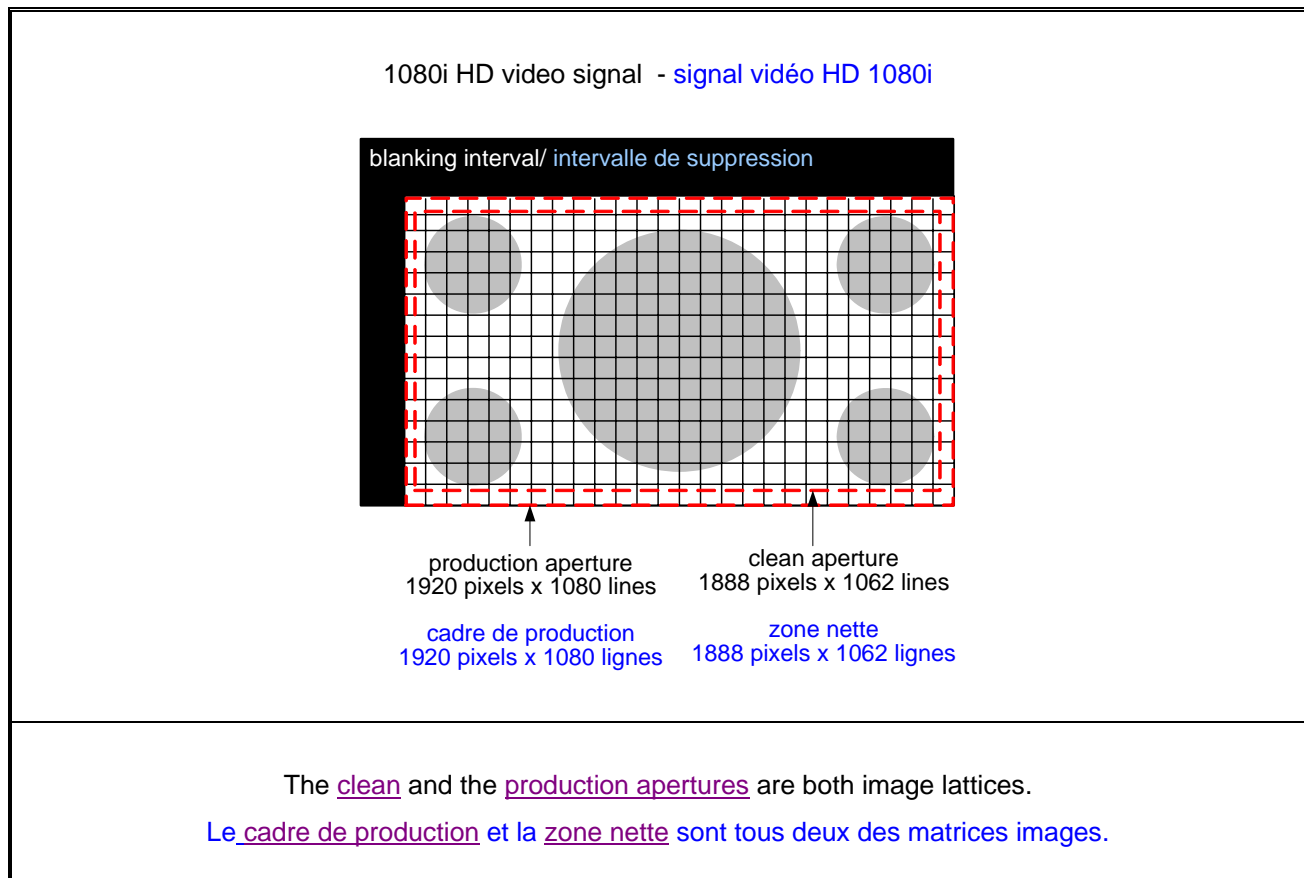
1080i HD video signal - signal vidéo HD 1080i

blanking interval/ intervalle de suppression

production aperture
1920 pixels x 1080 lines

cadre de production
1920 pixels x 1080 lignes

clean aperture
1888 pixels x 1062 lines

zone nette
1888 pixels x 1062 lignes

The clean and the production apertures are both image lattices.

Le cadre de production et la zone nette sont tous deux des matrices images.